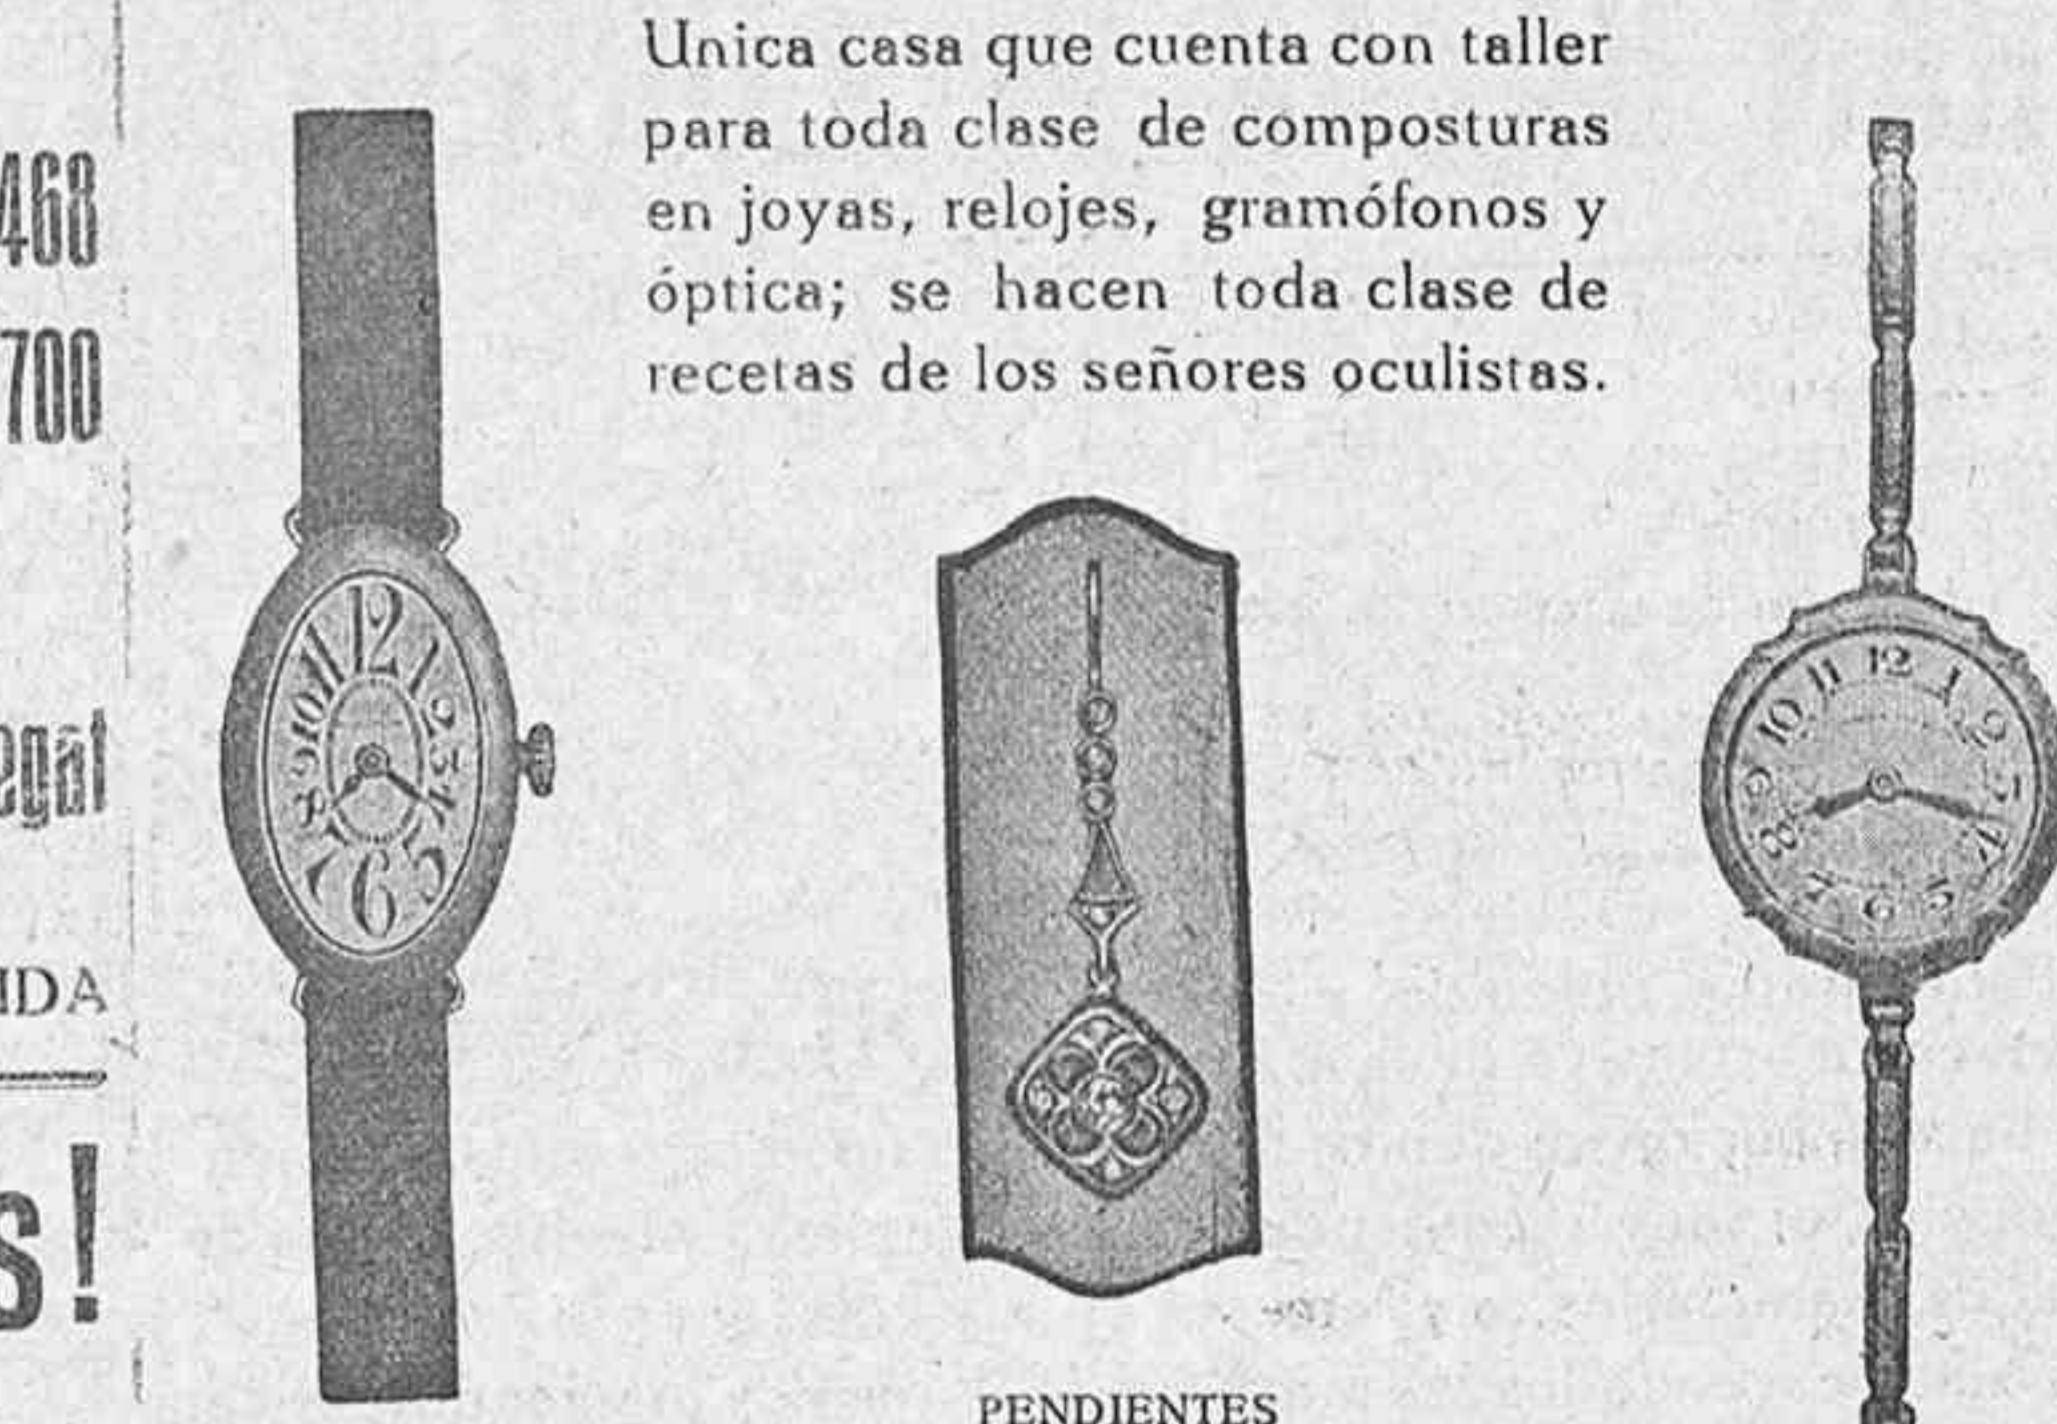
468

700

egat

IDA

s!

Unica casa que cuenta con taller para toda clase de composturas en joyas, relojes, gramófonos y óptica; se hacen toda clase de recetas de los señores oculistas.

12 1 2 3 4 5 6 7 8 9 10 11

12 1 2 3 4 5 6 7 8 9 10 11

PENDIENTES